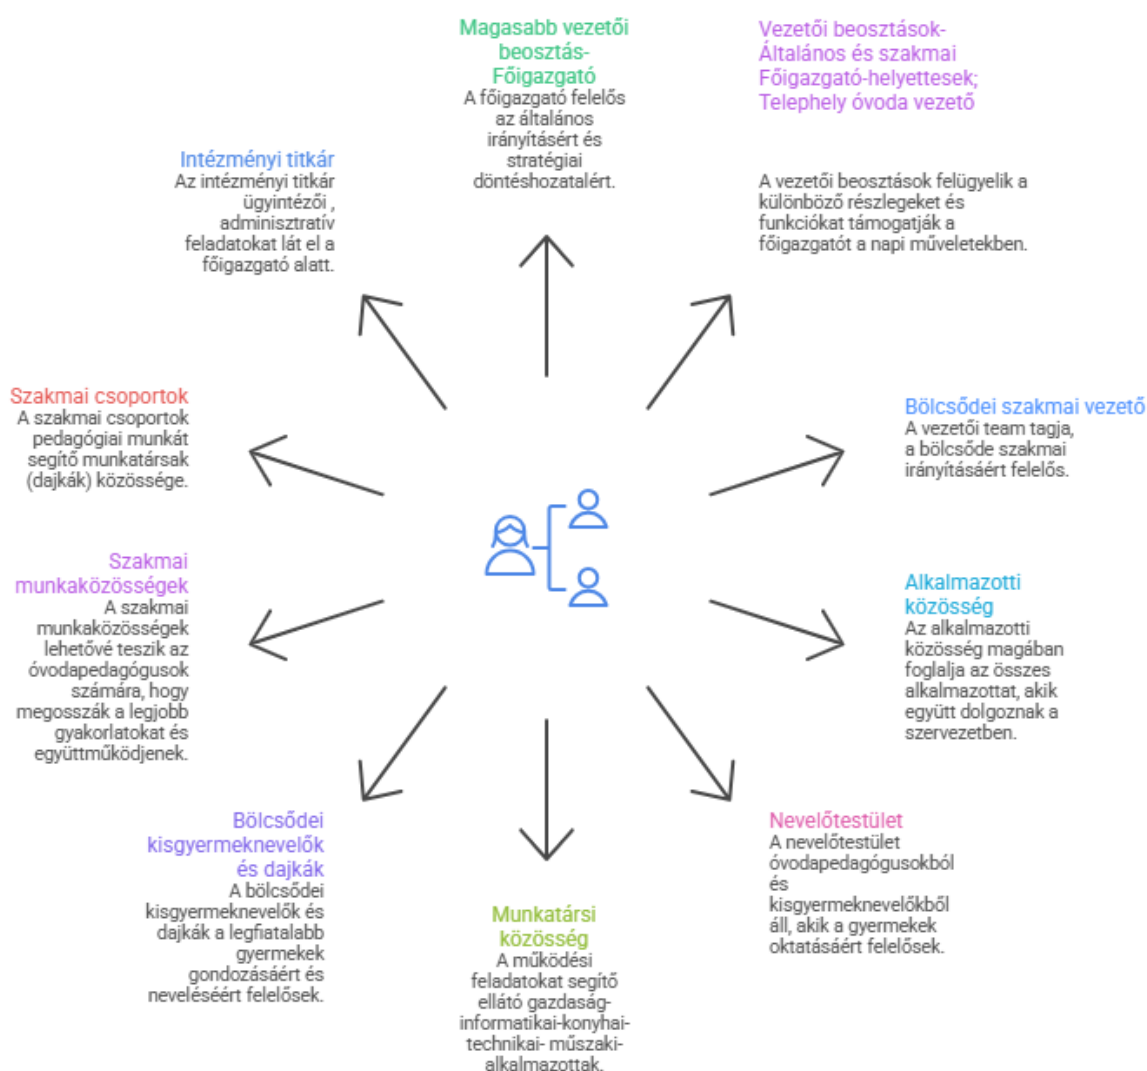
Magasabb vezetői beosztás- Főigazgató
A főigazgató felelős az általános irányításért és stratégiai döntéshozatalért.

Vezetői beosztások- Általános és szakmai Főigazgató-helyettesek; Telephely óvoda vezető

A vezetői beosztások felügyelik a különböző részlegeket és funkciókat támogatják a főigazgatót a napi műveletekben.

Intézményi titkár
Az intézményi titkár ügyintézői , adminisztratív feladatokat lát el a főigazgató alatt.

Szakmai csoportok
A szakmai csoportok pedagógiai munkát segítő munkatársak (dajkák) közössége.

Bölcsődei szakmai vezető
A vezetői team tagja, a bölcsőde szakmai irányításáért felelős.

Szakmai munkaközösségek
A szakmai munkaközösségek lehetővé teszik az óvodapedagógusok számára, hogy megosszák a legjobb gyakorlatokat és együttműködjenek.

Alkalmazotti közösség
Az alkalmazotti közösség magában foglalja az összes alkalmazottat, akik együtt dolgoznak a szervezetben.

Bölcsődei kisgyermeknevelők és dajkák
A bölcsődei kisgyermeknevelők és dajkák a legfiatalabb gyermekek gondozásáért és neveléséért felelősek.

Nevelőtestület
A nevelőtestület óvodapedagógusokból és kisgyermeknevelőkből áll, akik a gyermekek oktatásáért felelősek.

Munkatársi közösség
A működési feladatokat segítő ellátó gazdaság-informatikai-konyhai-technikai- műszaki-alkalmazottak.